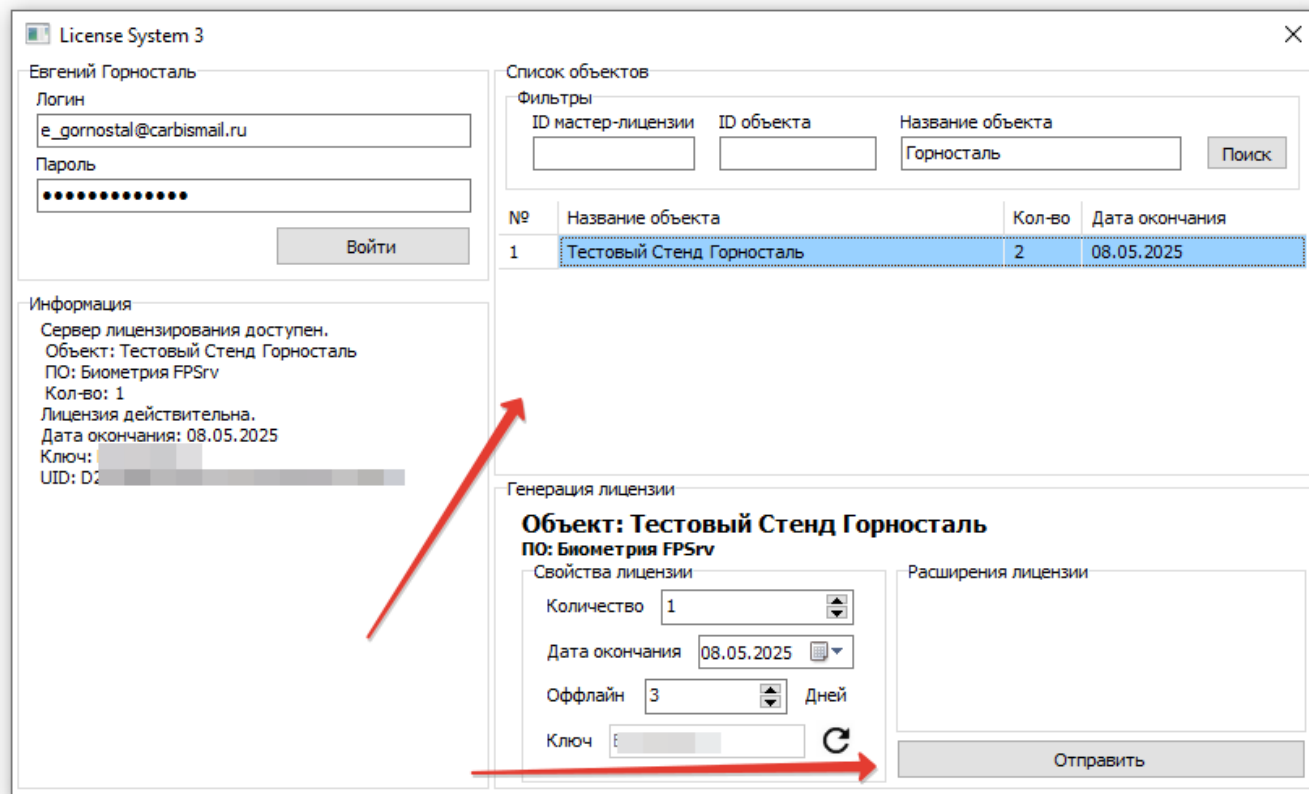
License System 3

Евгений Горносталь
Логин
e_gornostal@carbismail.ru
Пароль
●●●●●●●●●●●●●
Войти

Информация
Сервер лицензирования доступен.
Объект: Тестовый Стенд Горносталь
ПО: Биометрия FPSrv
Кол-во: 1
Лицензия действительна.
Дата окончания: 08.05.2025
Ключ: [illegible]
UID: D2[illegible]

Список объектов
Фильтры
ID мастер-лицензии
ID объекта
Название объекта
Горносталь
Поиск

| № | Название объекта | Кол-во | Дата окончания |
|---|---|---|---|
| 1 | Тестовый Стенд Горносталь | 2 | 08.05.2025 |

Генерация лицензии
Объект: Тестовый Стенд Горносталь
ПО: Биометрия FPSrv
Свойства лицензии
Количество 1
Дата окончания 08.05.2025
Оффлайн 3 Дней
Ключ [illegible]
Расширения лицензии
Отправить